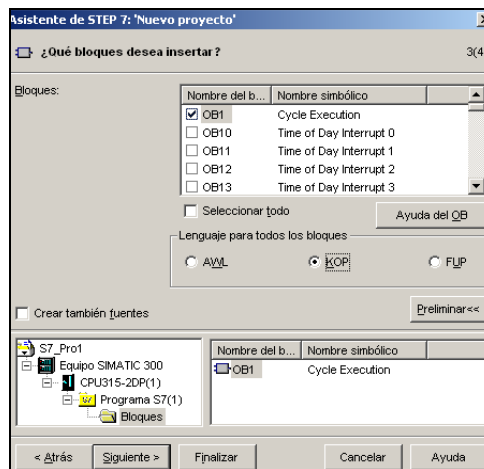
Asistente de STEP 7: 'Nuevo proyecto'

¿Qué bloques desea insertar?

3(4

Bloques:

| Nombre del b... | Nombre simbólico |
|---|---|
| OB1 | Cycle Execution |
| OB10 | Time of Day Interrupt 0 |
| OB11 | Time of Day Interrupt 1 |
| OB12 | Time of Day Interrupt 2 |
| OB13 | Time of Day Interrupt 3 |

Seleccionar todo

Ayuda del OB

Lenguaje para todos los bloques

AWL

KOP

FUP

Crear también fuentes

Preliminar<<

S7_Pro1
Equipo SIMATIC 300
CPU315-2DP(1)
Programa S7(1)
Bloques

| Nombre del b... | Nombre simbólico |
|---|---|
| OB1 | Cycle Execution |

< Atrás

Siguiente >

Finalizar

Cancelar

Ayuda